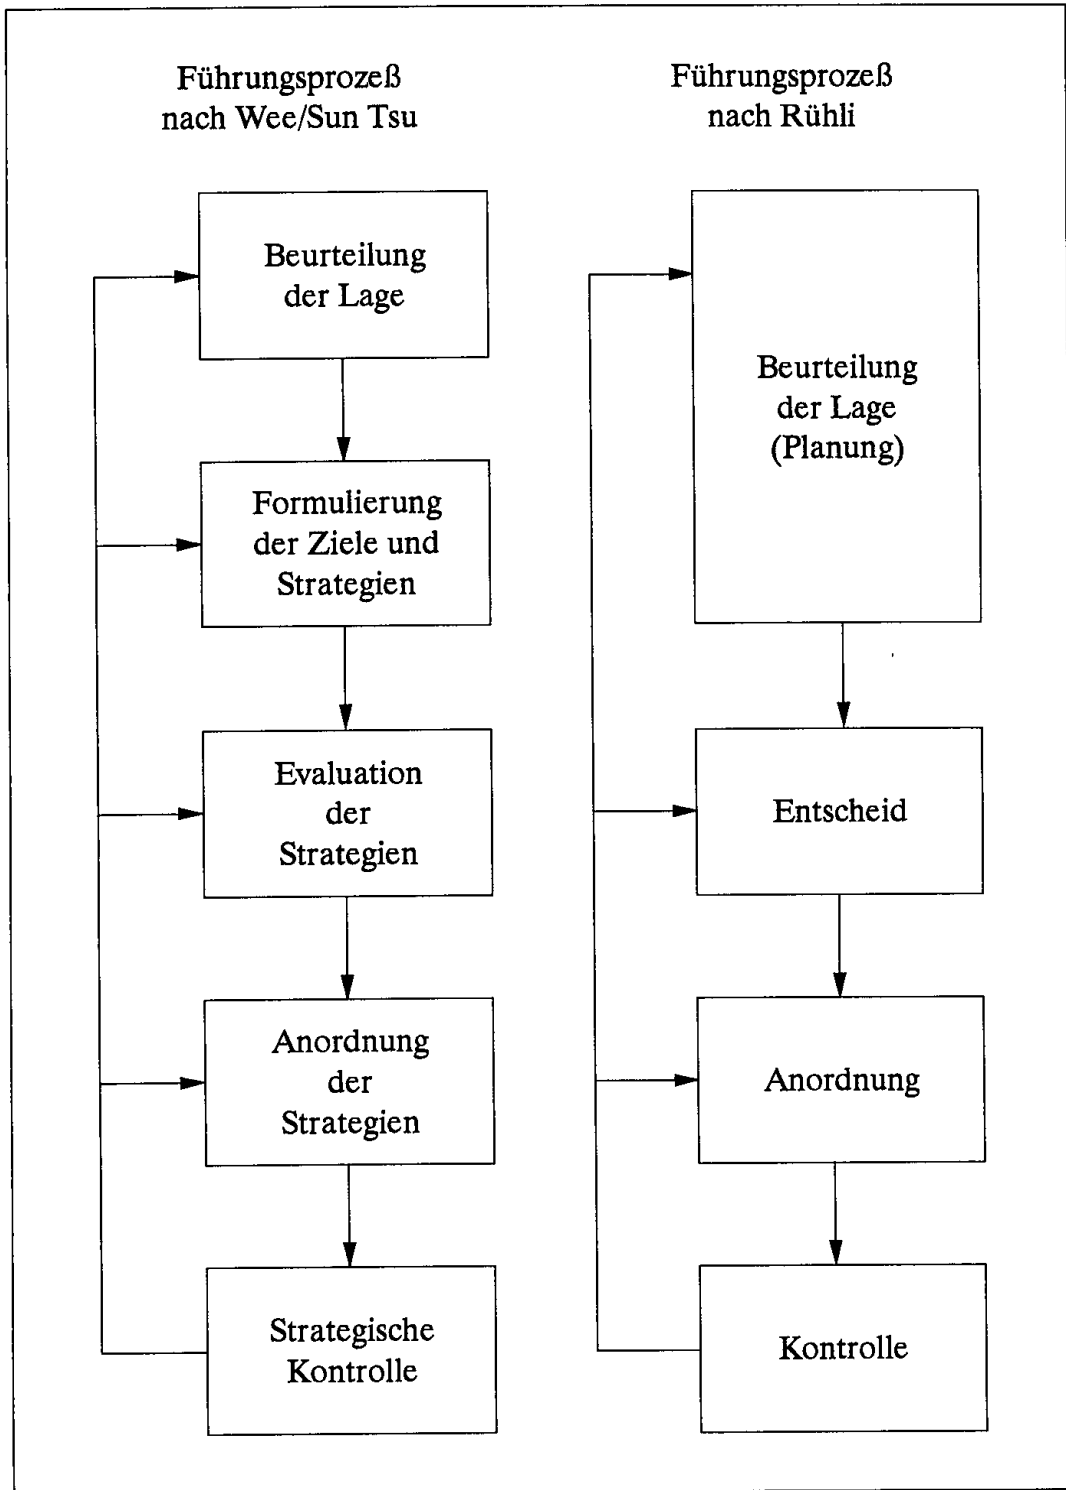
Führungsprozeß nach Wee/Sun Tsu

Beurteilung der Lage

Formulierung der Ziele und Strategien

Evaluation der Strategien

Anordnung der Strategien

Strategische Kontrolle

Führungsprozeß nach Rühli

Beurteilung der Lage (Planung)

Entscheid

Anordnung

Kontrolle